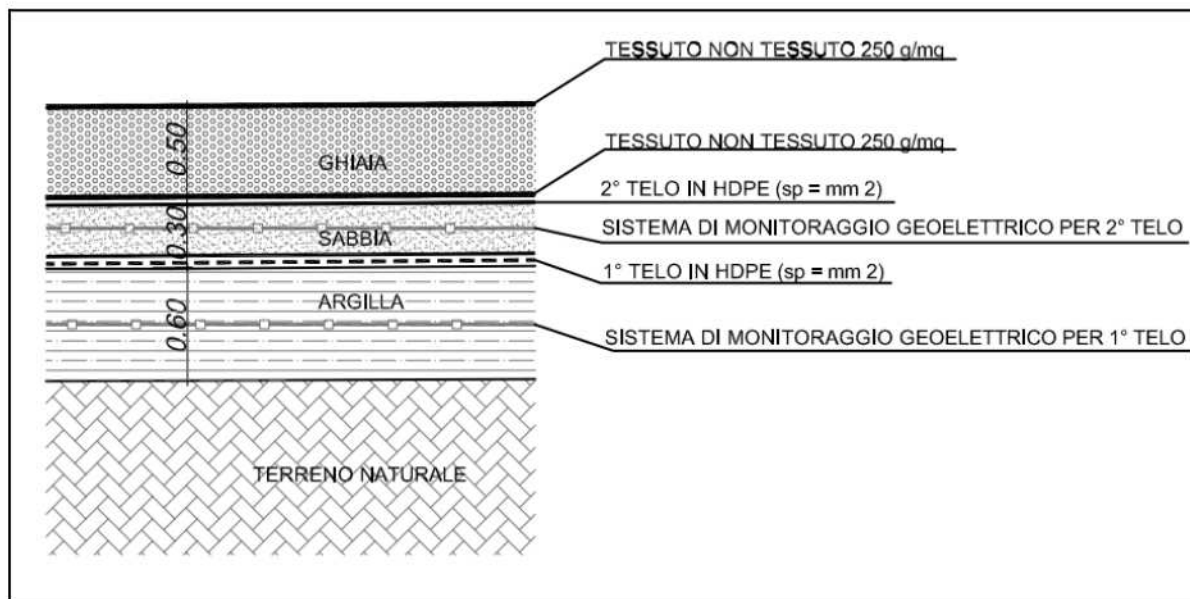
TESSUTO NON TESSUTO 250 g/mq

0.50

GHIAIA

TESSUTO NON TESSUTO 250 g/mq

2° TELO IN HDPE (sp = mm 2)

0.30

SABBIA

SISTEMA DI MONITORAGGIO GEOELETTRICO PER 2° TELO

1° TELO IN HDPE (sp = mm 2)

ARGILLA

0.60

SISTEMA DI MONITORAGGIO GEOELETTRICO PER 1° TELO

TERRENO NATURALE